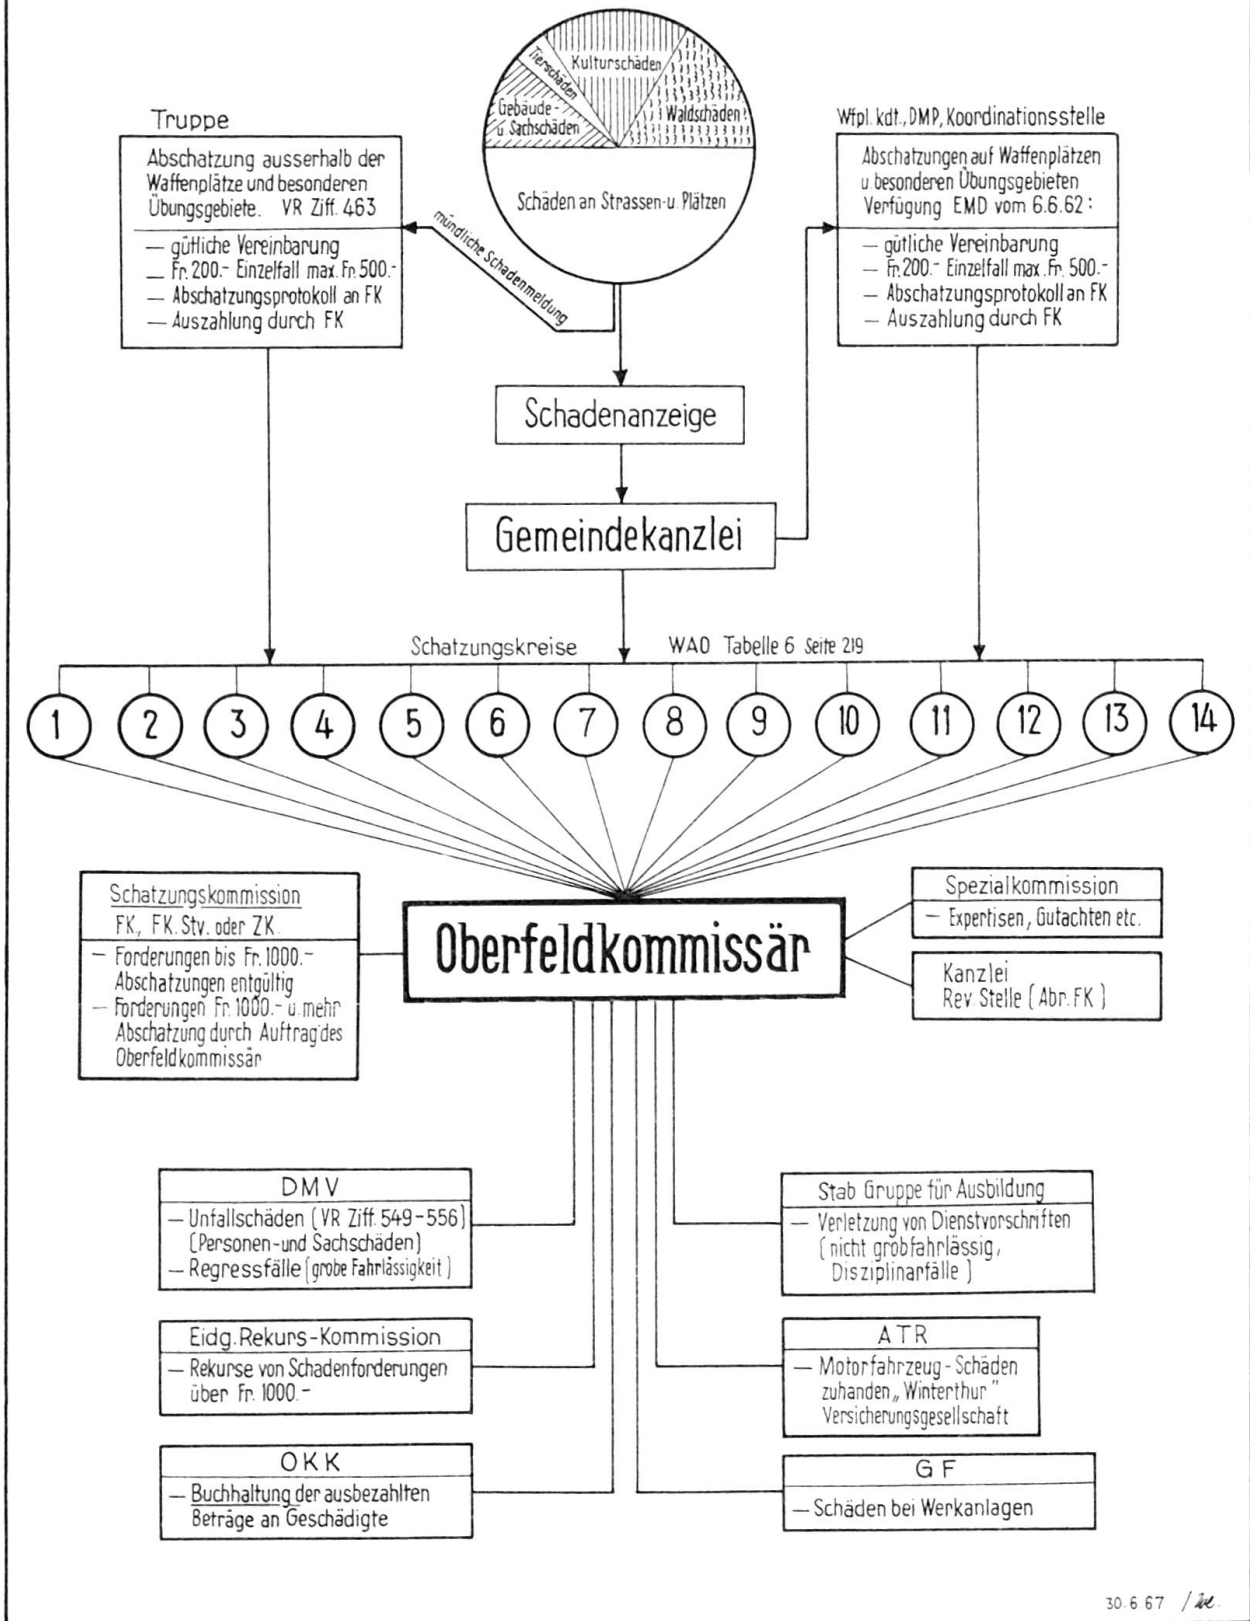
Kulturschäden
Tierschäden
Gebäude- u. Sachschäden
Waldschäden
Schäden an Strassen- u. Plätzen

Truppe

Abschatzung ausserhalb der Waffenplätze und besonderen Übungsgebiete. VR Ziff. 463

— gütliche Vereinbarung
— Fr. 200.- Einzelfall max. Fr. 500.-
— Abschatzungsprotokoll an FK
— Auszahlung durch FK

mündliche Schadenmeldung

Wfpl. kdt., DMP, Koordinationsstelle

Abschatzungen auf Waffenplätzen u. besonderen Übungsgebieten Verfügung EMD vom 6.6.62:

— gütliche Vereinbarung
— Fr. 200.- Einzelfall max. Fr. 500.-
— Abschatzungsprotokoll an FK
— Auszahlung durch FK

Schadenanzeige

Gemeindekanzlei

Schatzungskreise WAO Tabelle 6 Seite 219

1 2 3 4 5 6 7 8 9 10 11 12 13 14

Schatzungskommission
FK, FK. Stv. oder ZK.
— Forderungen bis Fr. 1000.- Abschatzungen entgültig
— Forderungen Fr. 1000.- u. mehr Abschatzung durch Auftrag des Oberfeldkommissär

Oberfeldkommissär

Spezialkommission
— Expertisen, Gutachten etc.

Kanzlei
Rev. Stelle (Abr. FK)

DMV
— Unfallschäden (VR Ziff. 549-556) (Personen- und Sachschäden)
— Regressfälle (grobe Fahrlässigkeit)

Stab Gruppe für Ausbildung
— Verletzung von Dienstvorschriften (nicht grobfahrlässig, Disziplinarfälle)

Eidg. Rekurs-Kommission
— Rekurse von Schadenforderungen über Fr. 1000.-

ATR
— Motorfahrzeug-Schäden zuhanden „Winterthur" Versicherungsgesellschaft

OKK
— Buchhaltung der ausbezahlten Beträge an Geschädigte

GF
— Schäden bei Werkanlagen

30.6.67 / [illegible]